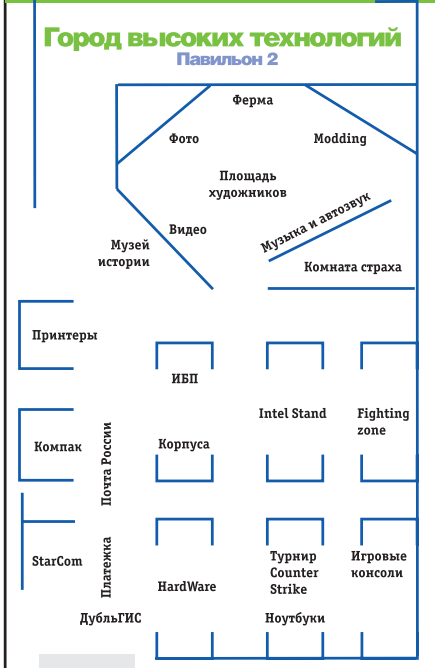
Город высоких технологий
Павильон 2

Ферма

Фото

Modding

Площадь художников

Музыка и автозвук

Видео

Музей истории

Комната страха

Принтеры

ИБП

Компак

Почта России

Корпуса

Intel Stand

Fighting zone

StarCom

Платежка

HardWare

Турнир Counter Strike

Игровые консоли

ДубльГИС

Ноутбуки